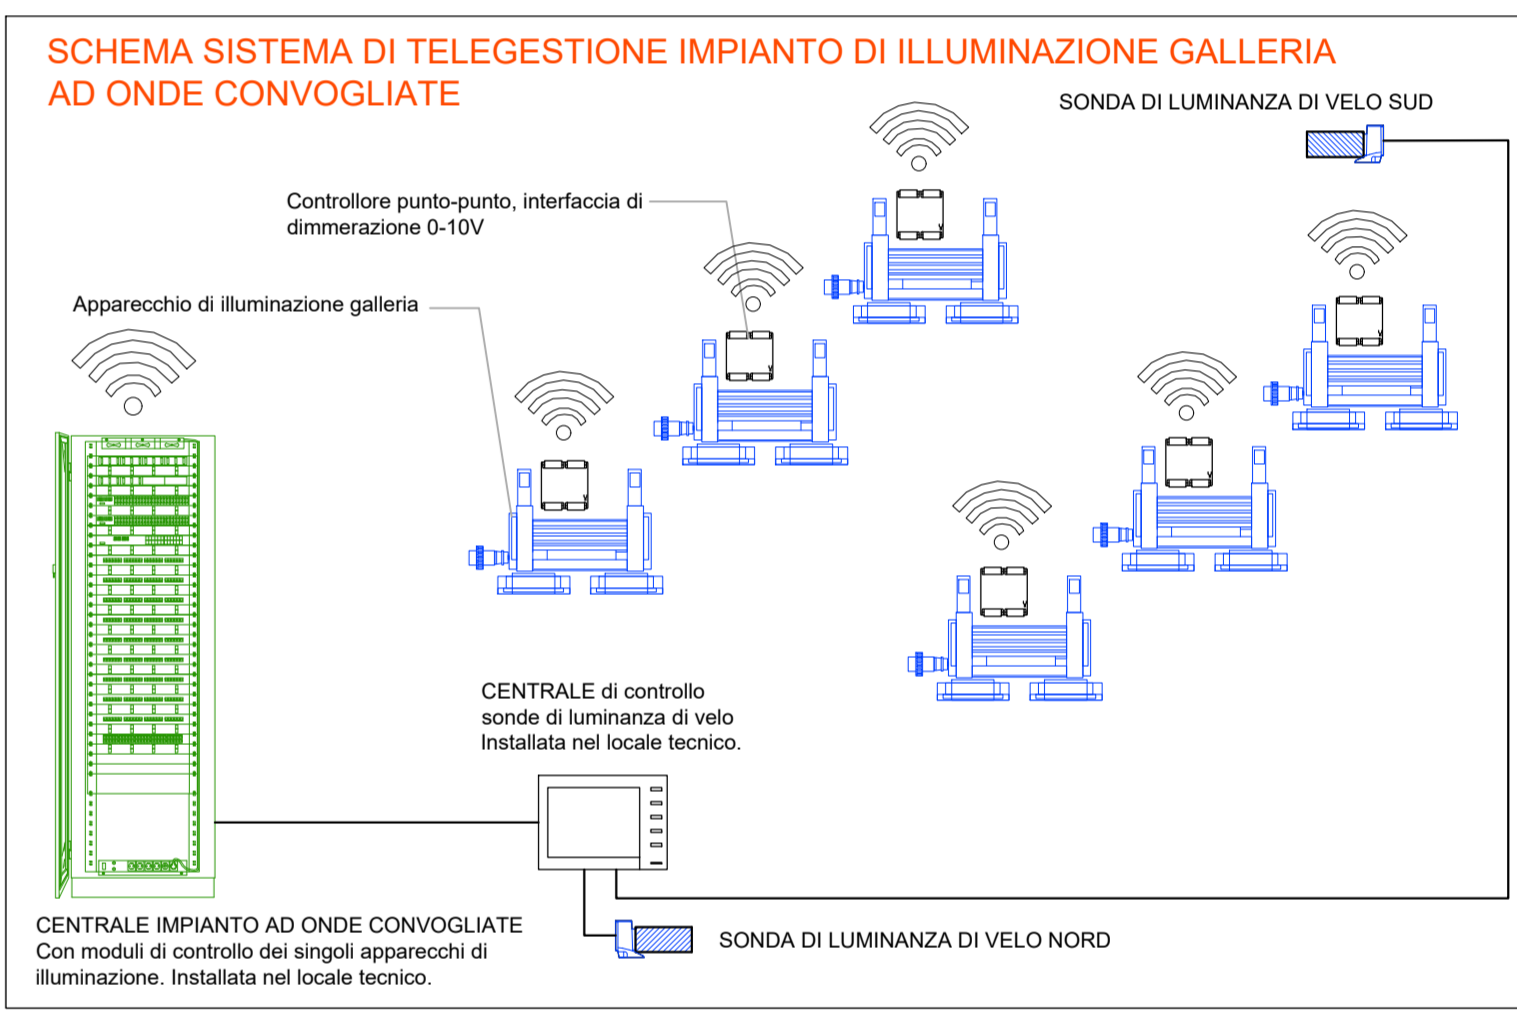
SCHEMA SISTEMA DI TELEGESTIONE IMPIANTO DI ILLUMINAZIONE GALLERIA AD ONDE CONVOGLIATE

SONDA DI LUMINANZA DI VELO SUD

Controllore punto-punto, interfaccia di dimmerazione 0-10V

Apparecchio di illuminazione galleria

CENTRALE di controllo sonde di luminanza di velo Installata nel locale tecnico.

CENTRALE IMPIANTO AD ONDE CONVOGLIATE
Con moduli di controllo dei singoli apparecchi di illuminazione. Installata nel locale tecnico.

SONDA DI LUMINANZA DI VELO NORD